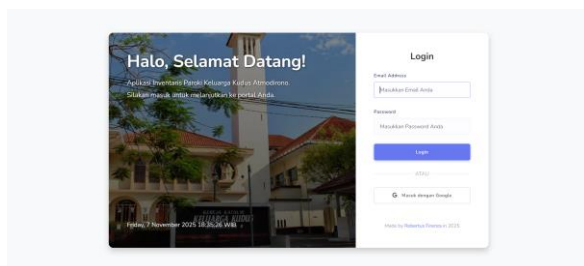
Halo, Selamat Datang!

Aplikasi Inventaris Pangki Keluarga Kudus Atmodirono. Silakan masuk untuk melanjutkan ke portal Anda.

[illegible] KELUARGA KUDUS

Jumat, 7 November 2025 18.35.26 WIB

Login

Email Address

Masukkan Email Anda

Password

Masukkan Password Anda

Login

ATAU

G Masuk dengan Google

Made by Kelompok Pamela © 2025